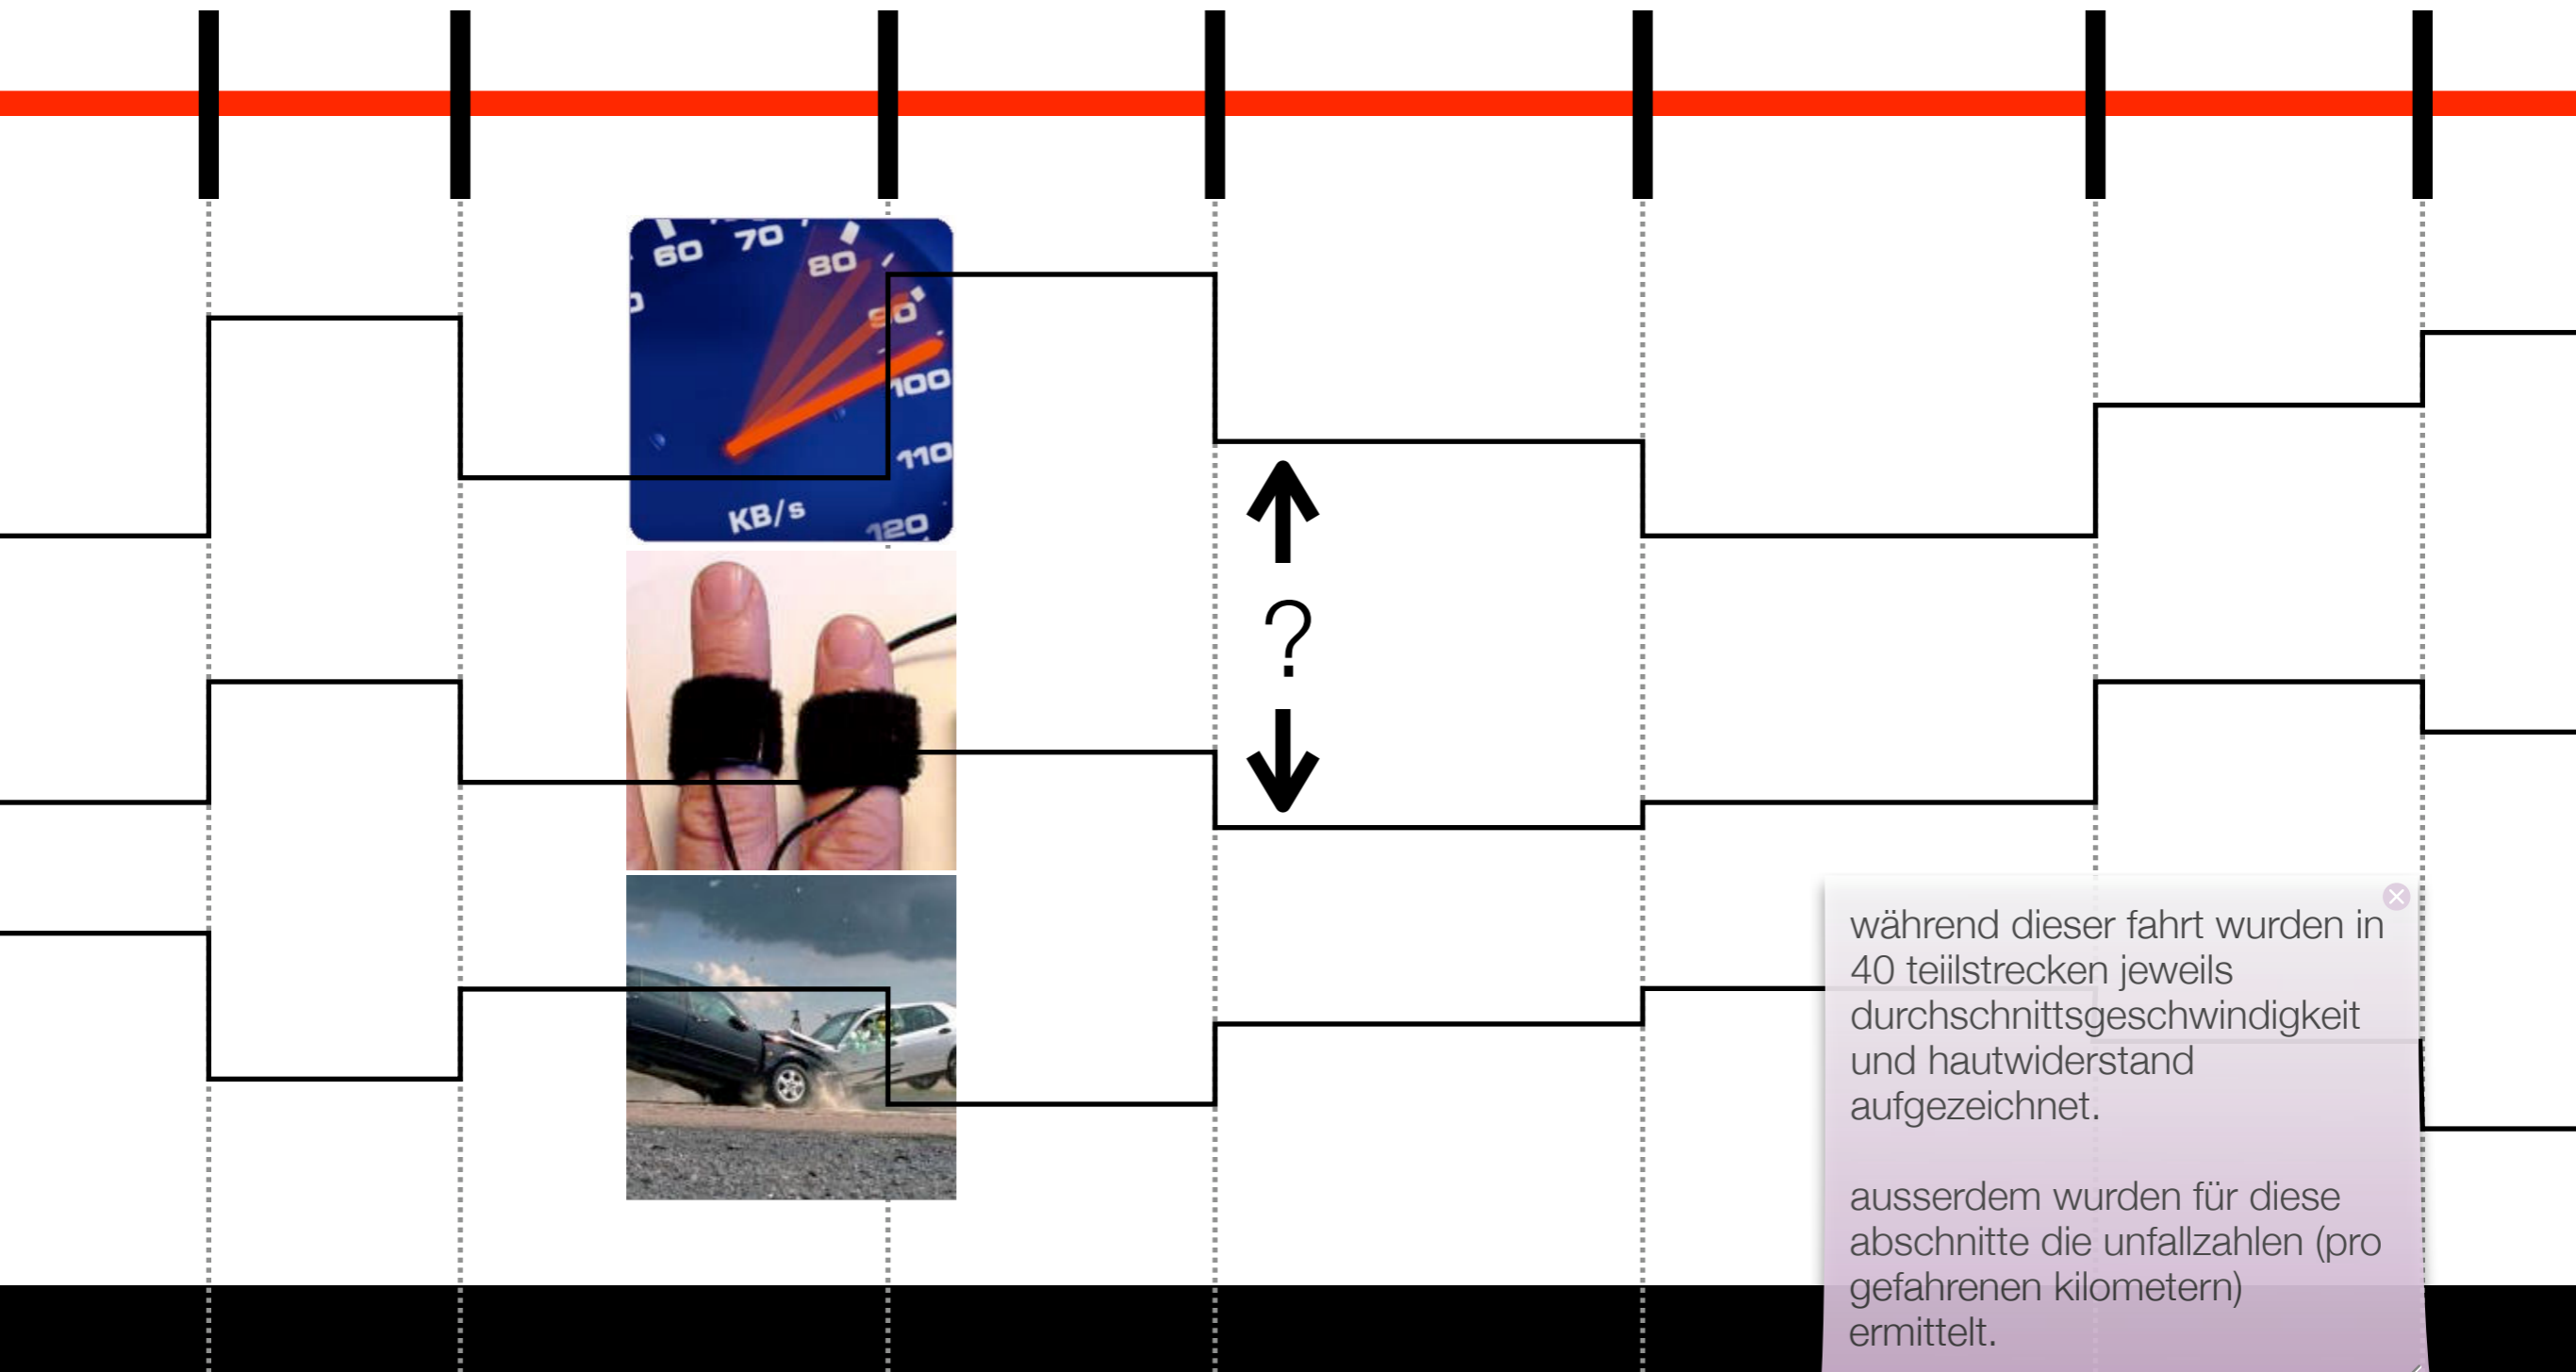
60 70 80 90 100 110 120
KB/s

?

während dieser fahrt wurden in 40 teilstrecken jeweils durchschnittsgeschwindigkeit und hautwiderstand aufgezeichnet.

ausserdem wurden für diese abschnitte die unfallzahlen (pro gefahrenen kilometern) ermittelt.